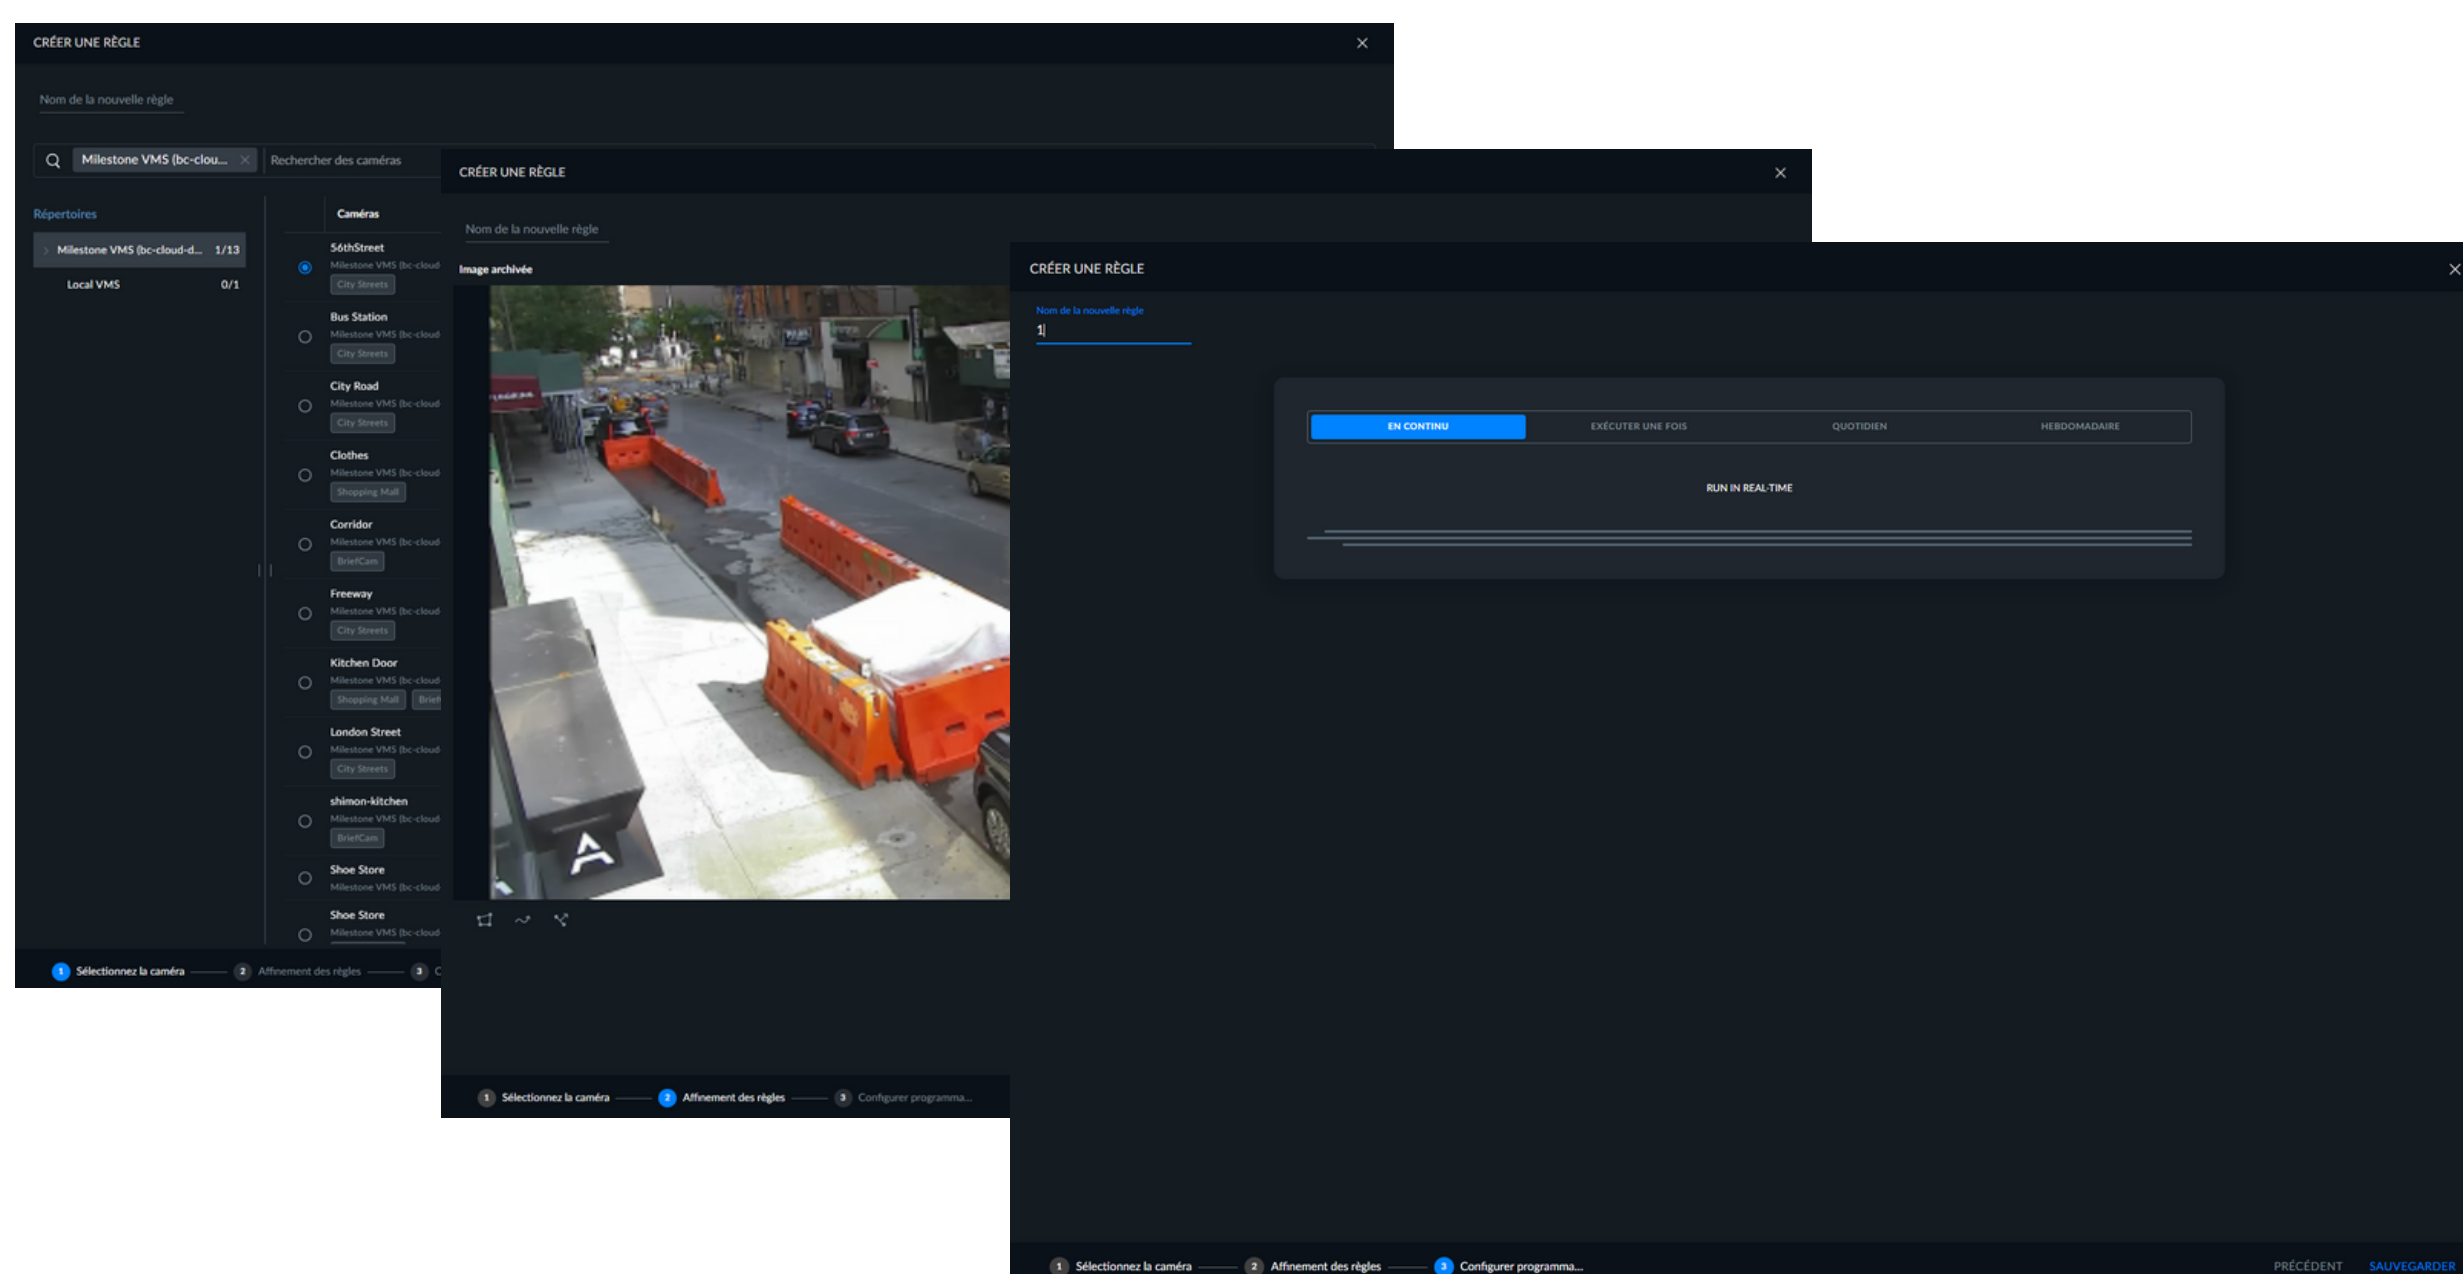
CRÉER UNE RÈGLE

Nom de la nouvelle règle

Milestone VMS (bc-clou... Rechercher des caméras

Répertoires

Milestone VMS (bc-cloud-d... 1/13

Local VMS 0/1

Caméras

56thStreet
Milestone VMS (bc-cloud
City Streets

Bus Station
Milestone VMS (bc-cloud
City Streets

City Road
Milestone VMS (bc-cloud
City Streets

Clothes
Milestone VMS (bc-cloud
Shopping Mall

Corridor
Milestone VMS (bc-cloud
BriefCam

Freeway
Milestone VMS (bc-cloud
City Streets

Kitchen Door
Milestone VMS (bc-cloud
Shopping Mall Brief

London Street
Milestone VMS (bc-cloud
City Streets

shimon-kitchen
Milestone VMS (bc-cloud
BriefCam

Shoe Store
Milestone VMS (bc-cloud

Shoe Store
Milestone VMS (bc-cloud

1 Sélectionnez la caméra 2 Affinement des règles 3 C

CRÉER UNE RÈGLE

Nom de la nouvelle règle

Image archivée

1 Sélectionnez la caméra 2 Affinement des règles 3 Configurer programma...

CRÉER UNE RÈGLE

Nom de la nouvelle règle
1

EN CONTINU EXÉCUTER UNE FOIS QUOTIDIEN HEBDOMADAIRE

RUN IN REAL-TIME

1 Sélectionnez la caméra 2 Affinement des règles 3 Configurer programma...

PRÉCÉDENT SAUVEGARDER